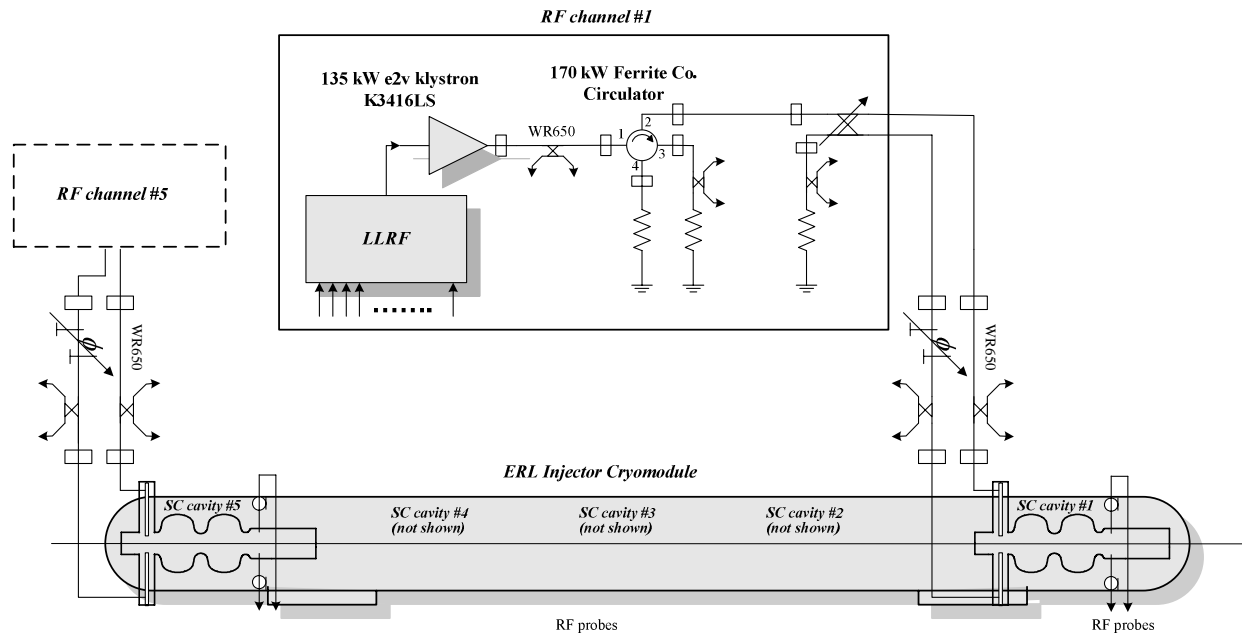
RF channel #1

135 kW e2v klystron K3416LS

170 kW Ferrite Co. Circulator

WR650

1

2

3

4

RF channel #5

LLRF

$\phi$

WR650

$\phi$

WR650

ERL Injector Cryomodule

SC cavity #5

SC cavity #4 (not shown)

SC cavity #3 (not shown)

SC cavity #2 (not shown)

SC cavity #1

RF probes

RF probes